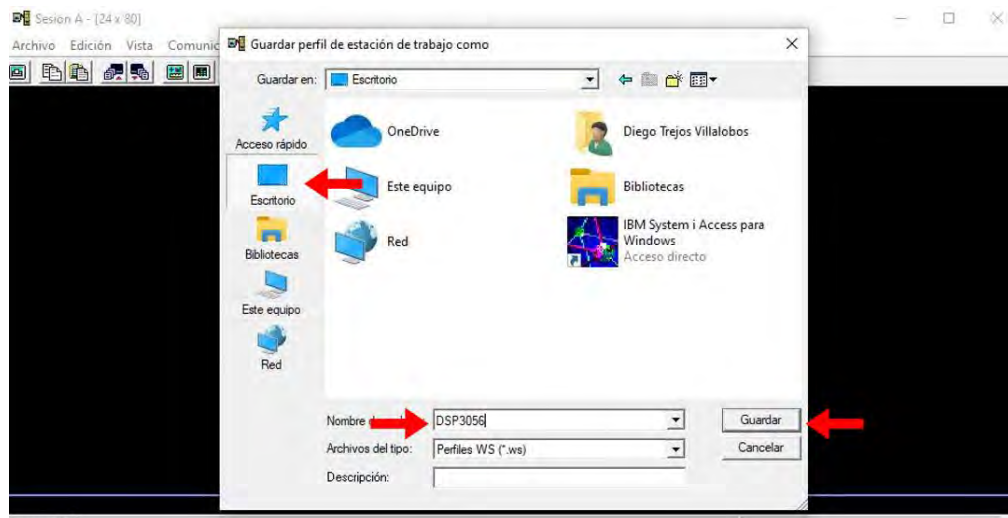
Sesion A - [24 x 80]

Archivo Edición Vista Comunic

Guardar perfil de estación de trabajo como

Guardar en: Escritorio

Acceso rápido

Escritorio

Bibliotecas

Este equipo

Red

OneDrive

Diego Trejos Villalobos

Este equipo

Bibliotecas

Red

IBM System i Access para Windows
Acceso directo

Nombre d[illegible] DSP3056

Guardar

Archivos del tipo: Perfiles WS (*.ws)

Cancelar

Descripción: